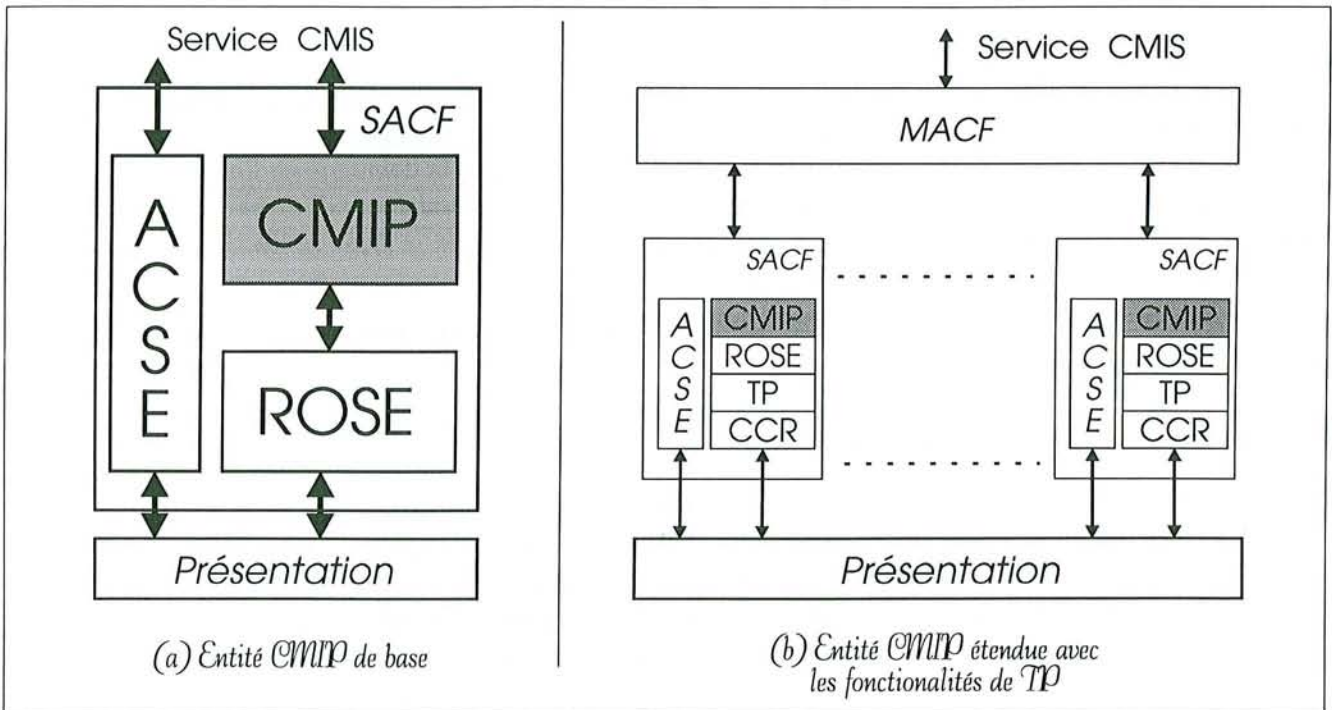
Service CMIS

SACF

A C S E

CMIP

ROSE

Présentation

(a) Entité CMIP de base

Service CMIS

MACF

SACF

A C S E

CMIP

ROSE

TP

CCR

SACF

A C S E

CMIP

ROSE

TP

CCR

Présentation

(b) Entité CMIP étendue avec les fonctionalités de TP